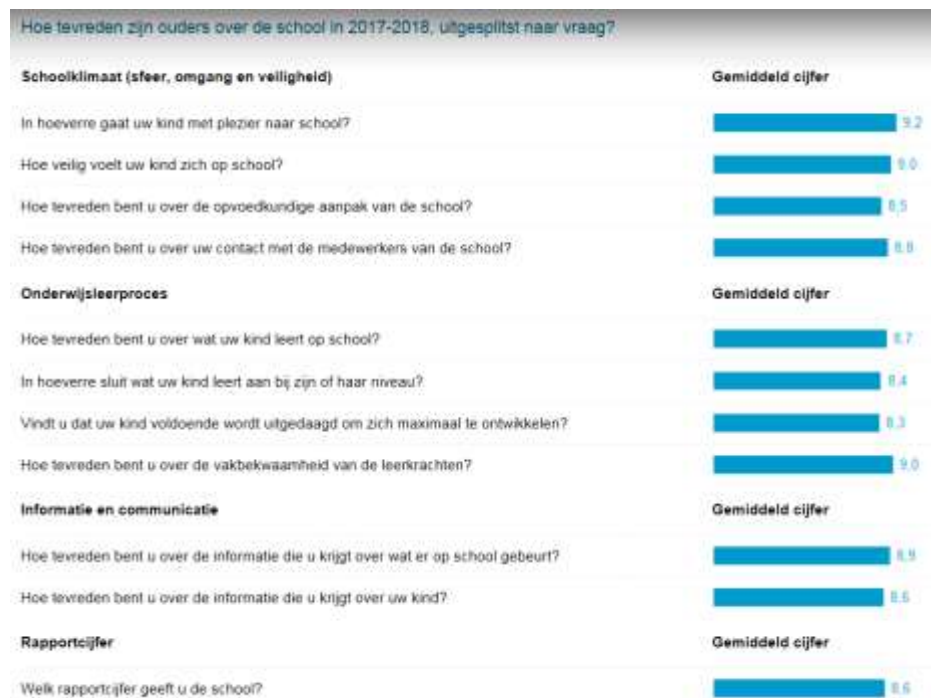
Hoe tevreden zijn ouders over de school in 2017-2018, uitgesplitst naar vraag?

| Schoolklimaat (sfeer, omgang en veiligheid) | Gemiddeld cijfer |
|---|---|
| In hoeverre gaat uw kind met plezier naar school? | 9.2 |
| Hoe veilig voelt uw kind zich op school? | 9.0 |
| Hoe tevreden bent u over de opvoedkundige aanpak van de school? | 8.5 |
| Hoe tevreden bent u over uw contact met de medewerkers van de school? | 8.8 |

| Onderwijsleerproces | Gemiddeld cijfer |
|---|---|
| Hoe tevreden bent u over wat uw kind leert op school? | 8.7 |
| In hoeverre sluit wat uw kind leert aan bij zijn of haar niveau? | 8.4 |
| Vindt u dat uw kind voldoende wordt uitgedaagd om zich maximaal te ontwikkelen? | 8.3 |
| Hoe tevreden bent u over de vakbekwaamheid van de leerkrachten? | 9.0 |

| Informatie en communicatie | Gemiddeld cijfer |
|---|---|
| Hoe tevreden bent u over de informatie die u krijgt over wat er op school gebeurt? | 8.9 |
| Hoe tevreden bent u over de informatie die u krijgt over uw kind? | 8.6 |

| Rapportcijfer | Gemiddeld cijfer |
|---|---|
| Welk rapportcijfer geeft u de school? | 8.6 |